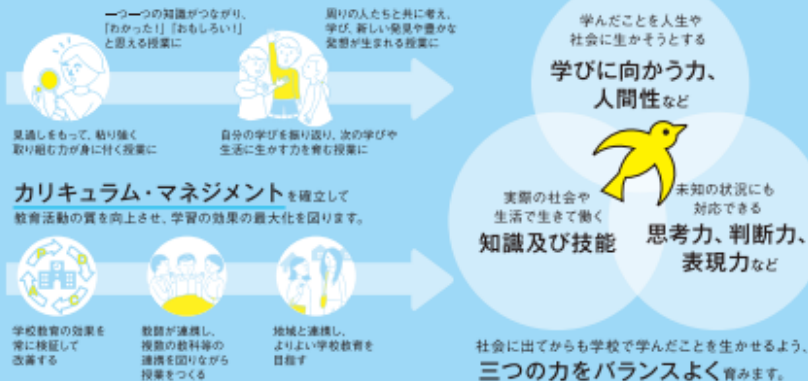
一つ一つの知識がつながり、「わかった！」「おもしろい！」と思える授業に

周りの人たちと共に考え、学び、新しい発見や豊かな発想が生まれる授業に

見通しをもって、粘り強く取り組む力が身に付く授業に

自分の学びを振り返り、次の学びや生活に生かす力を育む授業に

カリキュラム・マネジメントを確立して教育活動の質を向上させ、学習の効果の最大化を図ります。

学校教育の効果を常に検証して改善する

教師が連携し、複数の教科等の連携を図りながら授業をつくる

地域と連携し、よりよい学校教育を目指す

学んだことを人生や社会に生かそうとする

学びに向かう力、人間性など

実際の社会や生活で生きて働く

知識及び技能

未知の状況にも対応できる

思考力、判断力、表現力など

社会に出てからも学校で学んだことを生かせるよう、三つの力をバランスよく育みます。